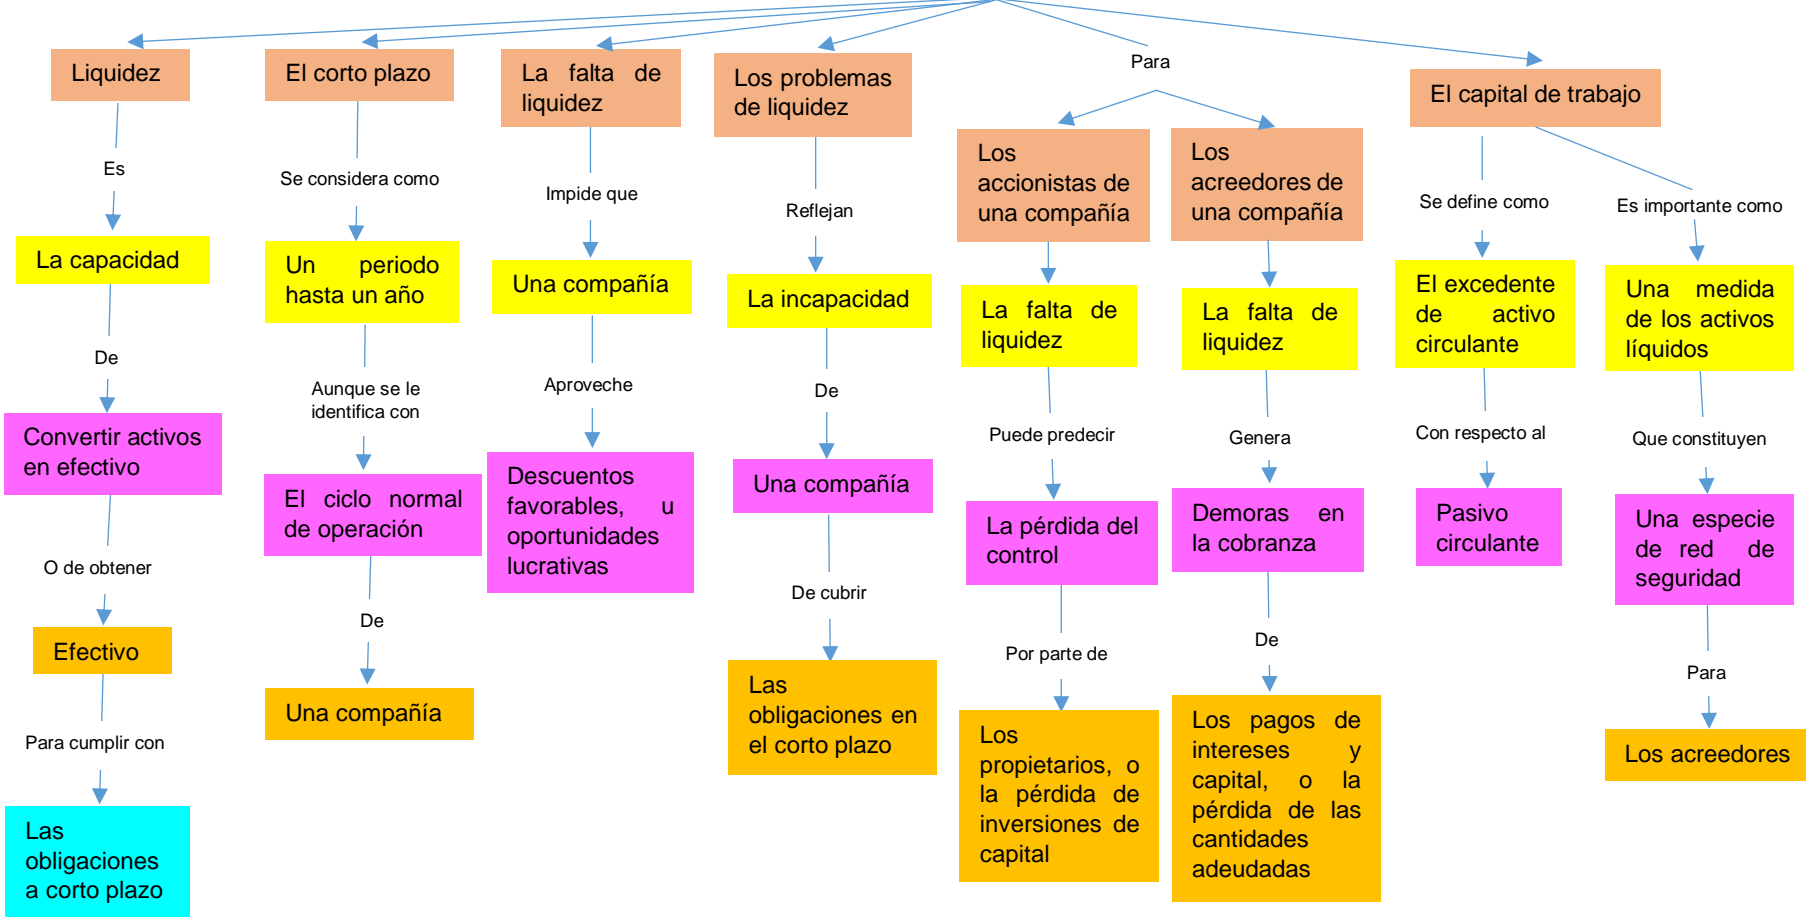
Liquidez

Es

La capacidad

De

Convertir activos en efectivo

O de obtener

Efectivo

Para cumplir con

Las obligaciones a corto plazo

El corto plazo

Se considera como

Un periodo hasta un año

Aunque se le identifica con

El ciclo normal de operación

De

Una compañía

La falta de liquidez

Impide que

Una compañía

Aproveche

Descuentos favorables, u oportunidades lucrativas

Los problemas de liquidez

Reflejan

La incapacidad

De

Una compañía

De cubrir

Las obligaciones en el corto plazo

Para

Los accionistas de una compañía

La falta de liquidez

Puede predecir

La pérdida del control

Por parte de

Los propietarios, o la pérdida de inversiones de capital

Los acreedores de una compañía

La falta de liquidez

Genera

Demoras en la cobranza

De

Los pagos de intereses y capital, o la pérdida de las cantidades adeudadas

El capital de trabajo

Se define como

El excedente de activo circulante

Con respecto al

Pasivo circulante

Es importante como

Una medida de los activos líquidos

Que constituyen

Una especie de red de seguridad

Para

Los acreedores